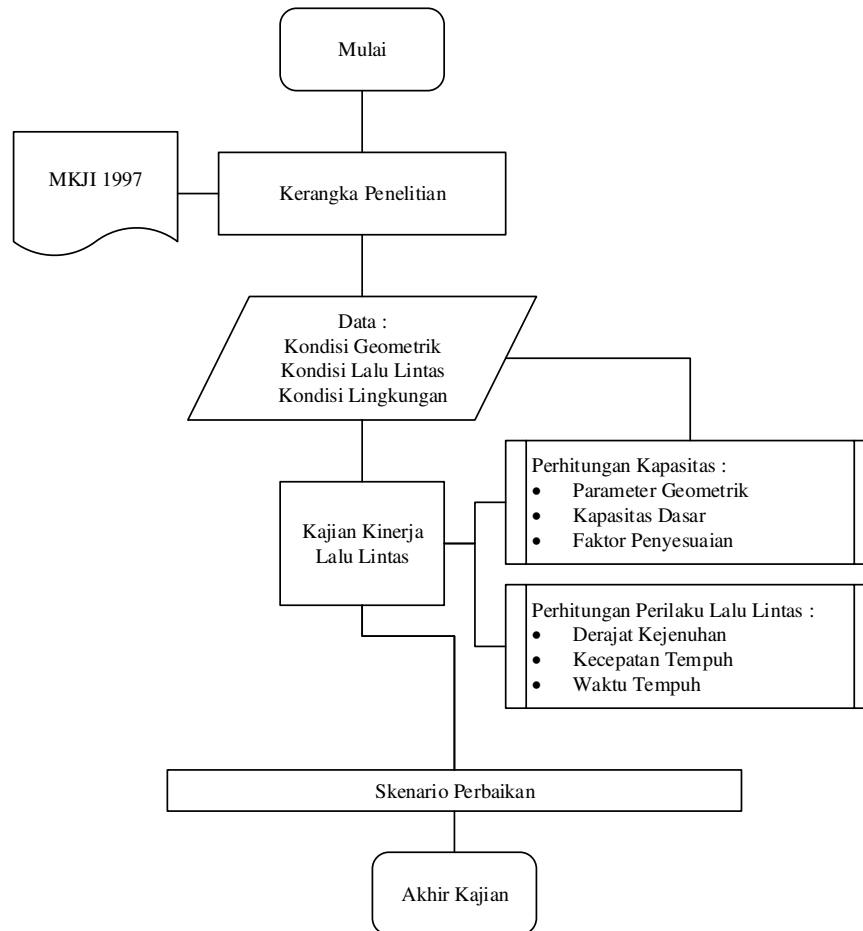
Mulai

MKJI 1997

Kerangka Penelitian

Data :
Kondisi Geometrik
Kondisi Lalu Lintas
Kondisi Lingkungan

Kajian Kinerja Lalu Lintas

Perhitungan Kapasitas :
- Parameter Geometrik
- Kapasitas Dasar
- Faktor Penyesuaian

Perhitungan Perilaku Lalu Lintas :
- Derajat Kejenuhan
- Kecepatan Tempuh
- Waktu Tempuh

Skenario Perbaikan

Akhir Kajian